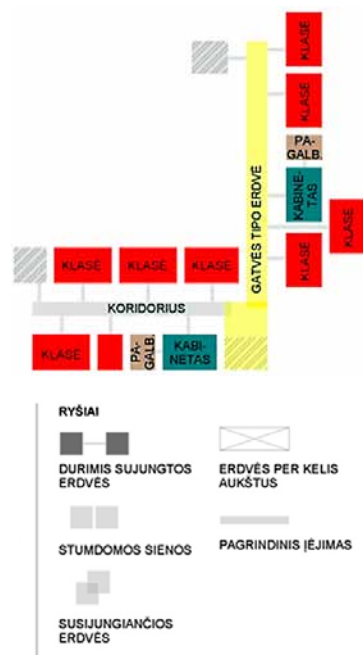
KLASĖ

KLASĖ

PA-GALB.

KABINE-TAS

KLASĖ

KLASĖ

GATVĖS TIPO ERDVĖ

KLASĖ

KLASĖ

KLASĖ

KORIDORIUS

KLASĖ

PA-GALB.

KABI-NETAS

RYŠIAI

DURIMIS SUJUNGTOS ERDVĖS

ERDVĖS PER KELIS AUKŠTUS

STUMDOMOS SIENOS

PAGRINDINIS ĮĖJIMAS

SUSIJUNGIANČIOS ERDVĖS